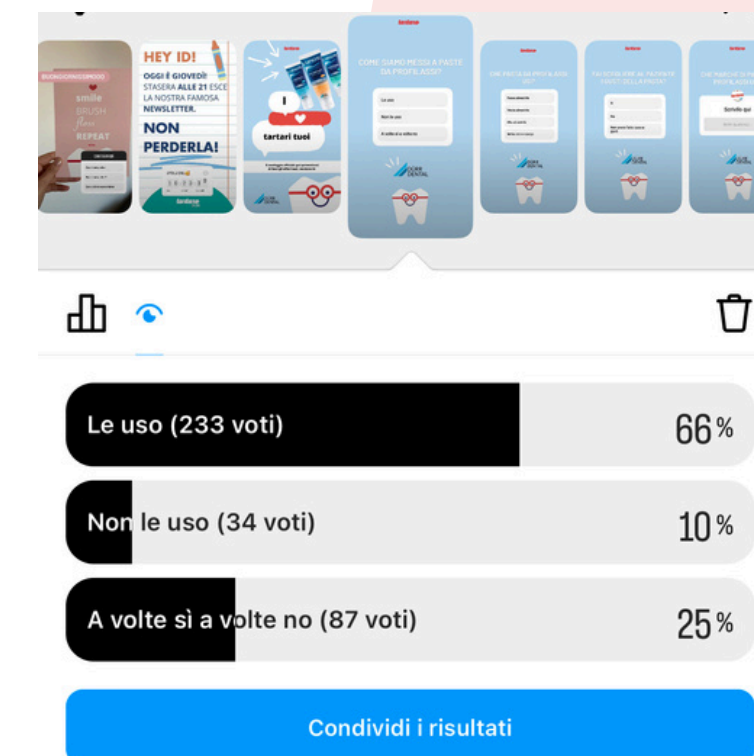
smile
BRUSH
floss
REPEAT

HEY ID!
OGGI È GIOVEDÌ:
STASERA ALLE 21 ESCE LA NOSTRA FAMOSA NEWSLETTER.
NON PERDERLA!

I
tartari tuoi

COME SIAMO MESSI A PASTE DA PROFILASSI?
Le uso
Non le uso
A volte sì a volte no
DÜRR DENTAL

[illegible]

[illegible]

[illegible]
Scrivilo qui

Le uso (233 voti)
66%

Non le uso (34 voti)
10%

A volte sì a volte no (87 voti)
25%

Condividi i risultati